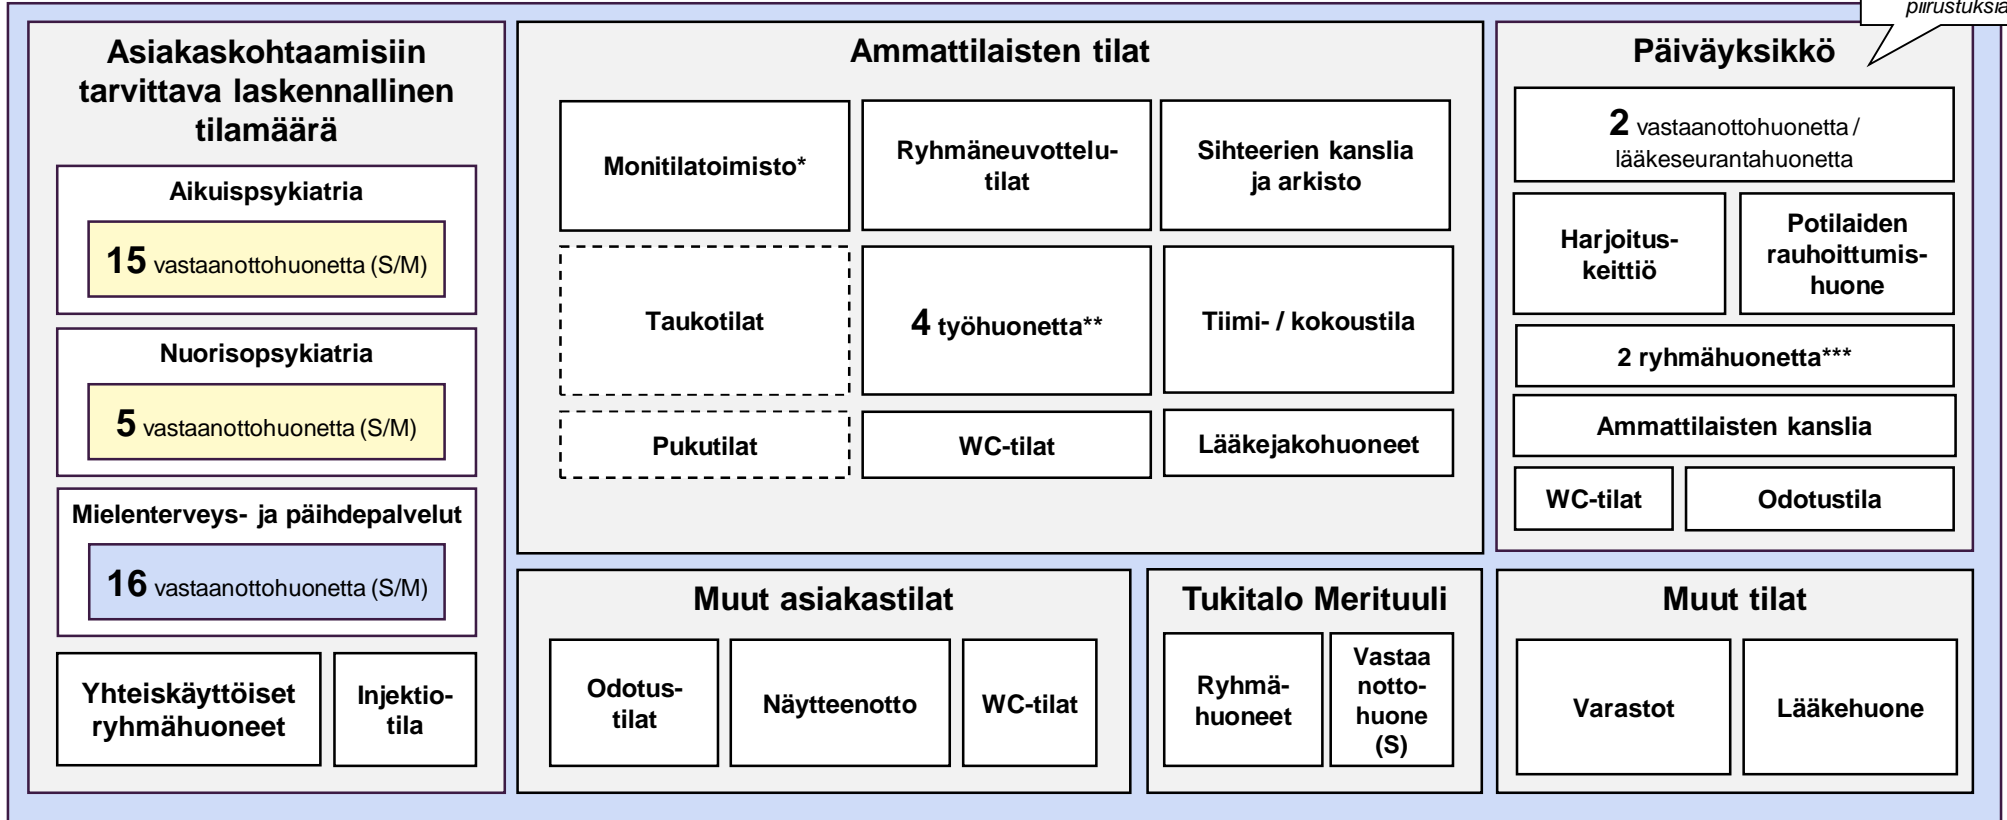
piirustuksia

Asiakaskohtaamisiin tarvittava laskennallinen tilamäärä

Aikuispsykiatria

15 vastaanottohuonetta (S/M)

Nuorisopsykiatria

5 vastaanottohuonetta (S/M)

Mielenterveys- ja päihdepalvelut

16 vastaanottohuonetta (S/M)

Yhteiskäyttöiset ryhmähuoneet

Injektiotila

Ammattilaisten tilat

Monitilatoimisto*

Ryhmäneuvottelutilat

Sihteerien kanslia ja arkisto

Taukotilat

4 työhuonetta**

Tiimi- / kokoustila

Pukutilat

WC-tilat

Lääkejakohuoneet

Päiväyksikkö

2 vastaanottohuonetta / lääkeseurantahuonetta

Harjoituskeittiö

Potilaiden rauhoittumishuone

2 ryhmähuonetta***

Ammattilaisten kanslia

WC-tilat

Odotustila

Muut asiakastilat

Odotustilat

Näytteenotto

WC-tilat

Tukitalo Merituuli

Ryhmähuoneet

Vastaanottohuone (S)

Muut tilat

Varastot

Lääkehuone